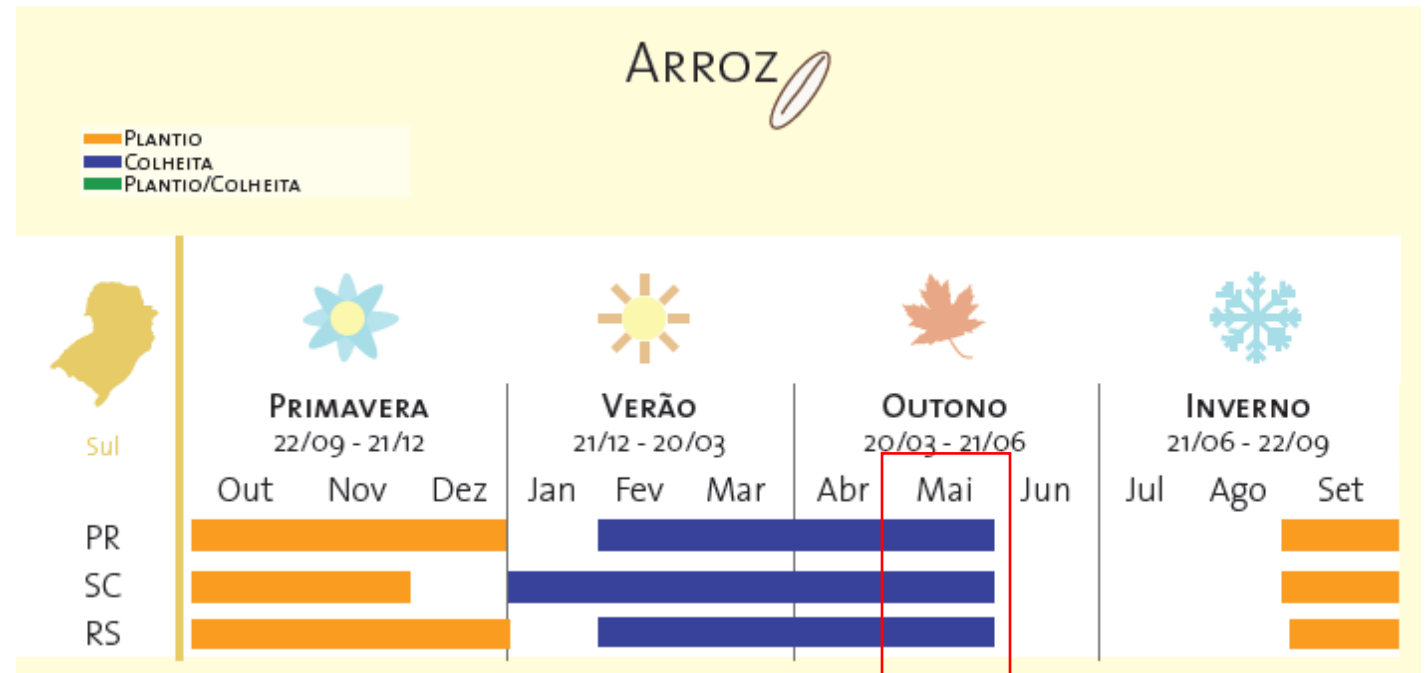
Arroz

Plantio
Colheita
Plantio/Colheita

Sul

| | Primavera 22/09 - 21/12 | | | Verão 21/12 - 20/03 | | | Outono 20/03 - 21/06 | | | Inverno 21/06 - 22/09 | | |
|---|---|---|---|---|---|---|---|---|---|---|---|---|
| | Out | Nov | Dez | Jan | Fev | Mar | Abr | Mai | Jun | Jul | Ago | Set |
| PR | | | | | | | | | | | | |
| SC | | | | | | | | | | | | |
| RS | | | | | | | | | | | | |